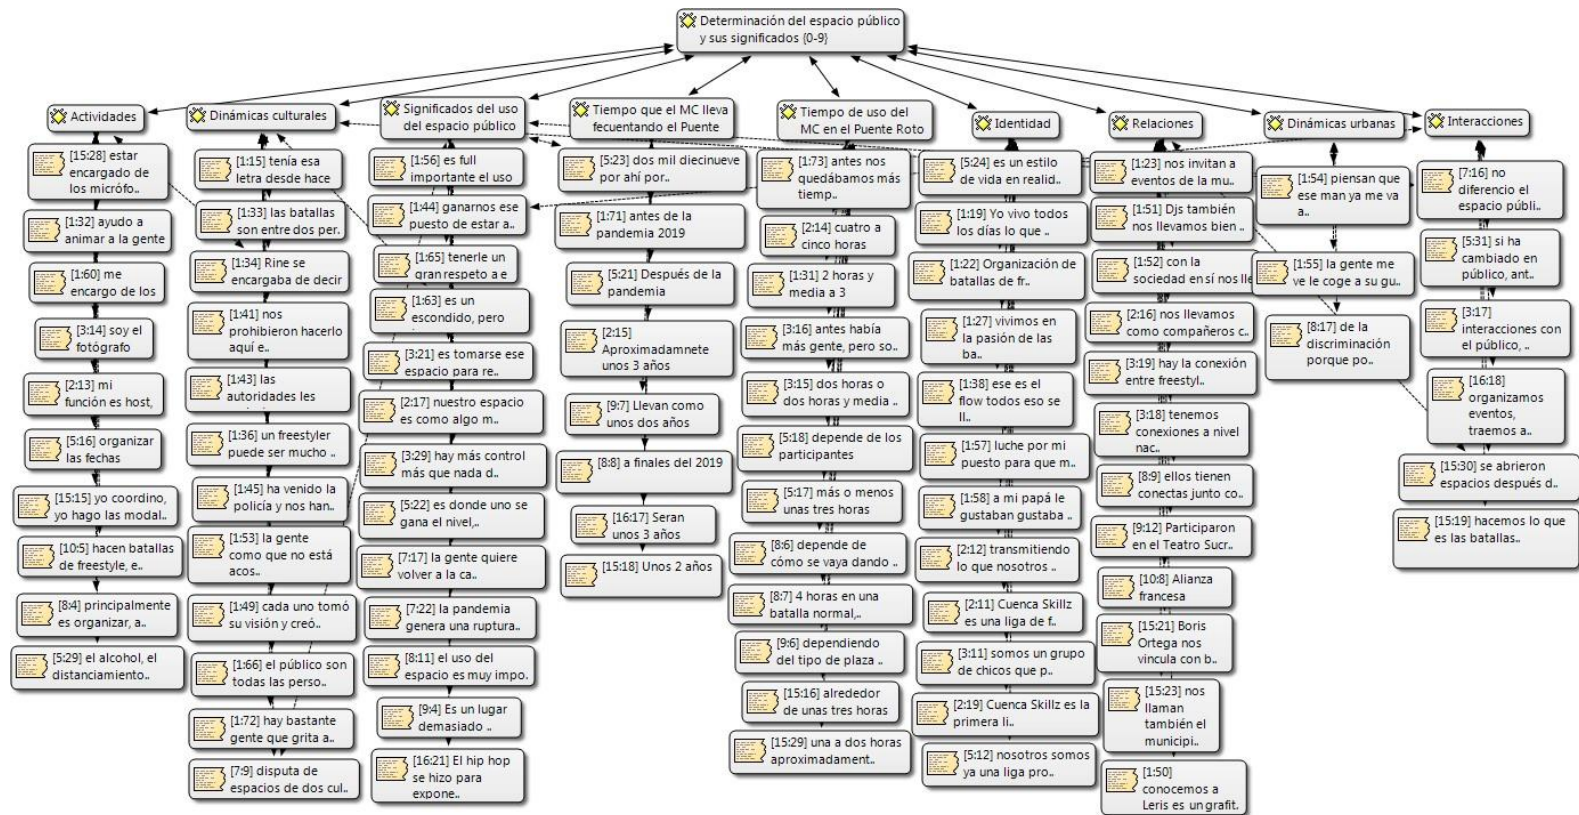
Determinación del espacio público y sus significados {0-9}

Actividades

[15:28] estar encargado de los micrófo..

[1:32] ayudo a animar a la gente

[1:60] me encargo de los

[3:14] soy el fotógrafo

[2:13] mi función es host,

[5:16] organizar las fechas

[15:15] yo coordino, yo hago las modal..

[10:5] hacen batallas de freestyle, e..

[8:4] principalmente es organizar, a..

[5:29] el alcohol, el distanciamiento..

Dinámicas culturales

[1:15] tenía esa letra desde hace

[1:33] las batallas son entre dos per..

[1:34] Rine se encargaba de decir

[1:41] nos prohibieron hacerlo aquí e..

[1:43] las autoridades les

[1:36] un freestyler puede ser mucho ..

[1:45] ha venido la policía y nos han..

[1:53] la gente como que no está acos..

[1:49] cada uno tomó su visión y creó..

[1:66] el público son todas las perso..

[1:72] hay bastante gente que grita a..

[7:9] disputa de espacios de dos cul..

Significados del uso del espacio público

[1:56] es full importante el uso

[1:44] ganarnos ese puesto de estar a..

[1:65] tenerle un gran respeto a e

[1:63] es un escondido, pero

[3:21] es tomarse ese espacio para re..

[2:17] nuestro espacio es como algo m..

[3:29] hay más control más que nada d..

[5:22] es donde uno se gana el nivel,..

[7:17] la gente quiere volver a la ca..

[7:22] la pandemia genera una ruptura..

[8:11] el uso del espacio es muy impo..

[9:4] Es un lugar demasiado ..

[16:21] El hip hop se hizo para expone..

Tiempo que el MC lleva fecuentando el Puente

[5:23] dos mil diecinueve por ahí por..

[1:71] antes de la pandemia 2019

[5:21] Después de la pandemia

[2:15] Aproximadamnete unos 3 años

[9:7] Llevan como unos dos años

[8:8] a finales del 2019

[16:17] Seran unos 3 años

[15:18] Unos 2 años

Tiempo de uso del MC en el Puente Roto

[1:73] antes nos quedábamos más tiemp..

[2:14] cuatro a cinco horas

[1:31] 2 horas y media a 3

[3:16] antes había más gente, pero so..

[3:15] dos horas o dos horas y media ..

[5:18] depende de los participantes

[5:17] más o menos unas tres horas

[8:6] depende de cómo se vaya dando ..

[8:7] 4 horas en una batalla normal,..

[9:6] dependiendo del tipo de plaza ..

[15:16] alrededor de unas tres horas

[15:29] una a dos horas aproximadament..

Identidad

[5:24] es un estilo de vida en realid..

[1:19] Yo vivo todos los días lo que ..

[1:22] Organización de batallas de fr..

[1:27] vivimos en la pasión de las ba..

[1:38] ese es el flow todos eso se ll..

[1:57] luche por mi puesto para que m..

[1:58] a mi papá le gustaban gustaba ..

[2:12] transmitiendo lo que nosotros ..

[2:11] Cuenca Skillz es una liga de f..

[3:11] somos un grupo de chicos que p..

[2:19] Cuenca Skillz es la primera li..

[5:12] nosotros somos ya una liga pro..

Relaciones

[1:23] nos invitan a eventos de la mu..

[1:51] Djs también nos llevamos bien ..

[1:52] con la sociedad en sí nos lle

[2:16] nos llevamos como compañeros c..

[3:19] hay la conexión entre freestyl..

[3:18] tenemos conexiones a nivel nac..

[8:9] ellos tienen conectas junto co..

[9:12] Participaron en el Teatro Sucr..

[10:8] Alianza francesa

[15:21] Boris Ortega nos vincula con b..

[15:23] nos llaman también el municipi..

[1:50] conocemos a Leris es un grafit.

Dinámicas urbanas

[1:54] piensan que ese man ya me va a..

[1:55] la gente me ve le coge a su gu..

[8:17] de la discriminación porque po..

Interacciones

[7:16] no diferencio el espacio públi..

[5:31] si ha cambiado en público, ant..

[3:17] interacciones con el público, ..

[16:18] organizamos eventos, traemos a..

[15:30] se abrieron espacios después d..

[15:19] hacemos lo que es las batallas..